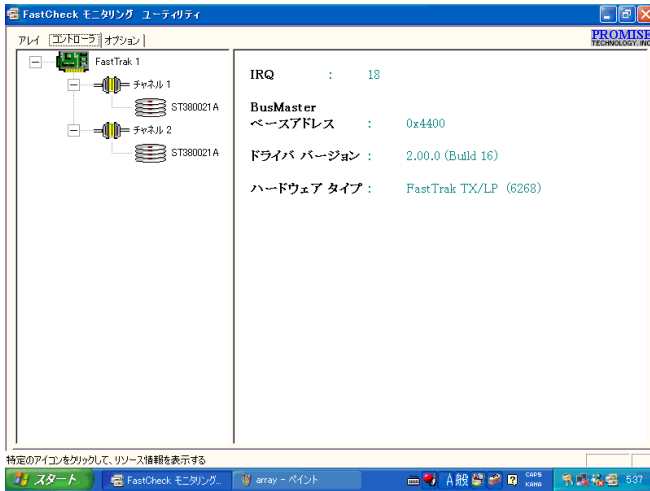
FastCheck モニタリング ユーティリティ

アレイ | コントローラ | オプション

PROMISE TECHNOLOGY, INC

FastTrak 1
チャネル 1
ST380021A
チャネル 2
ST380021A

IRQ : 18

BusMaster
ベースアドレス : 0x4400

ドライバ バージョン : 2.00.0 (Build 16)

ハードウェア タイプ : FastTrak TX/LP (6268)

特定のアイコンをクリックして、リソース情報を表示する

スタート | FastCheck モニタリング... | array - ペイント | A 般 | CAPS KANA | 5:37